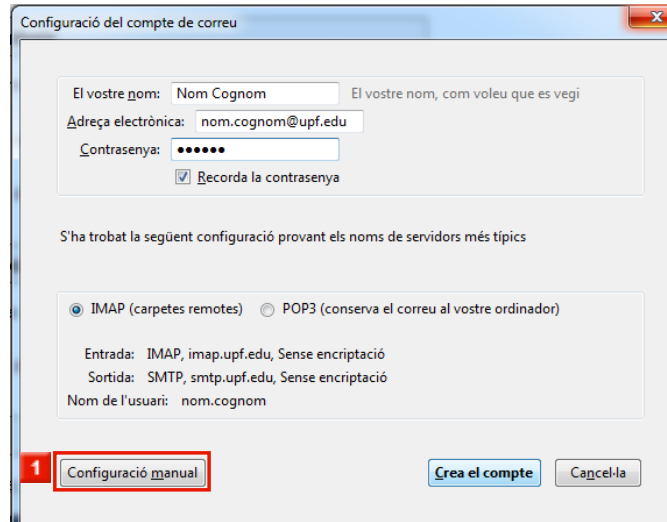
Configuració del compte de correu

El vostre nom: Nom Cognom El vostre nom, com voleu que es vegi

Adreça electrònica: nom.cognom@upf.edu

Contrasenya: ••••••

Recorda la contrasenya

S'ha trobat la següent configuració provant els noms de servidors més típics

IMAP (carpetes remotes) POP3 (conserva el correu al vostre ordinador)

Entrada: IMAP, imap.upf.edu, Sense encriptació

Sortida: SMTP, smtp.upf.edu, Sense encriptació

Nom de l'usuari: nom.cognom

1

Configuració manual

Crea el compte

Cancel·la